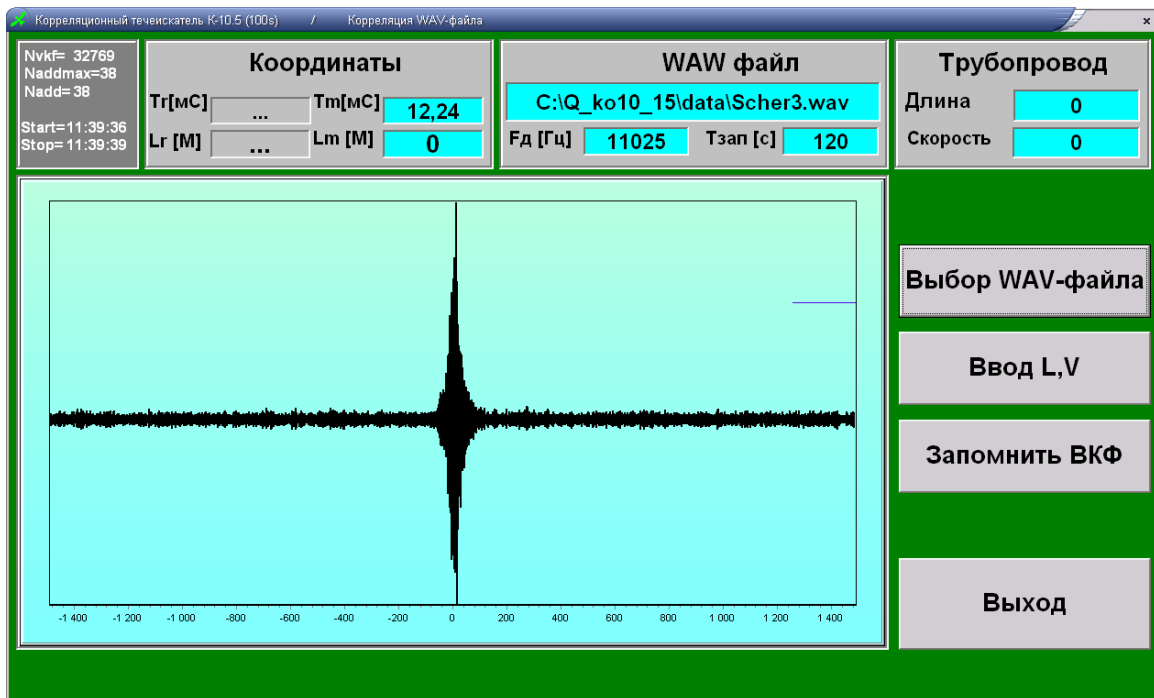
Корреляционный течеискатель К-10.5 (100s) / Корреляция WAV-файла

×

Nvkf= 32769
Naddmax=38
Nadd= 38

Start=11:39:36
Stop= 11:39:39

Координаты

Tr[мС] ...
Tm[мС] 12,24
Lr [M] ...
Lm [M] 0

WAW файл

C:\Q_ko10_15\data\Scher3.wav

Fд [Гц] 11025
Tзап [c] 120

Трубопровод

Длина 0
Скорость 0

-1 400 -1 200 -1 000 -800 -600 -400 -200 0 200 400 600 800 1 000 1 200 1 400

Выбор WAV-файла

Ввод L,V

Запомнить ВКФ

Выход